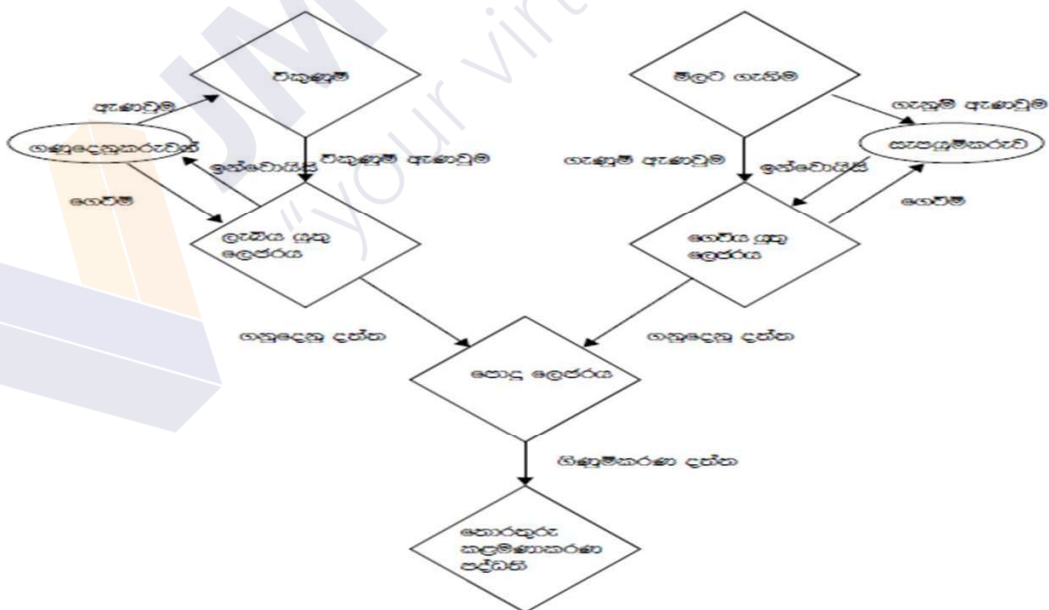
විකුණුම්

ඇණවුම

ගනුදෙනුකරුවන්

ඉන්වොයිස්

විකුණුම් ඇණවුම

ගෙවීම්

ලැබිය යුතු ලෙජරය

මිලදී ගැනීම

ගැනුම් ඇණවුම

සැපයුම්කරුවා

ගැණුම් ඇණවුම

ඉන්වොයිස්

ගෙවීම්

ගෙවිය යුතු ලෙජරය

ගනුදෙනු දත්ත

ගනුදෙනු දත්ත

පොදු ලෙජරය

ගිණුම්කරණ දත්ත

තොරතුරු කළමණාකරණ පද්ධති